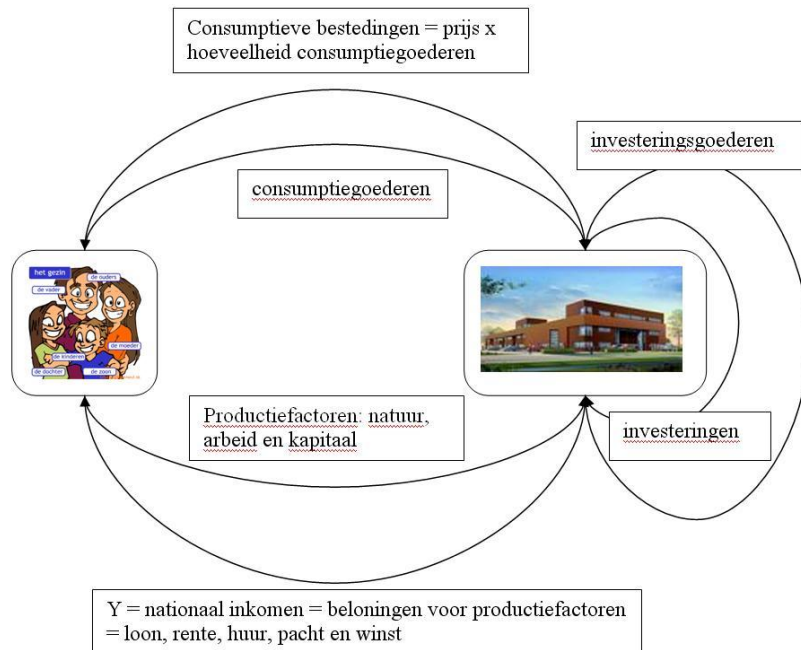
Consumptieve bestedingen = prijs x hoeveelheid consumptiegoederen

investeringsgoederen

consumptiegoederen

het gezin
de ouders
de vader
de moeder
de kinderen
de dochter
de zoon

Productiefactoren: natuur, arbeid en kapitaal

investeringen

Y = nationaal inkomen = beloningen voor productiefactoren = loon, rente, huur, pacht en winst